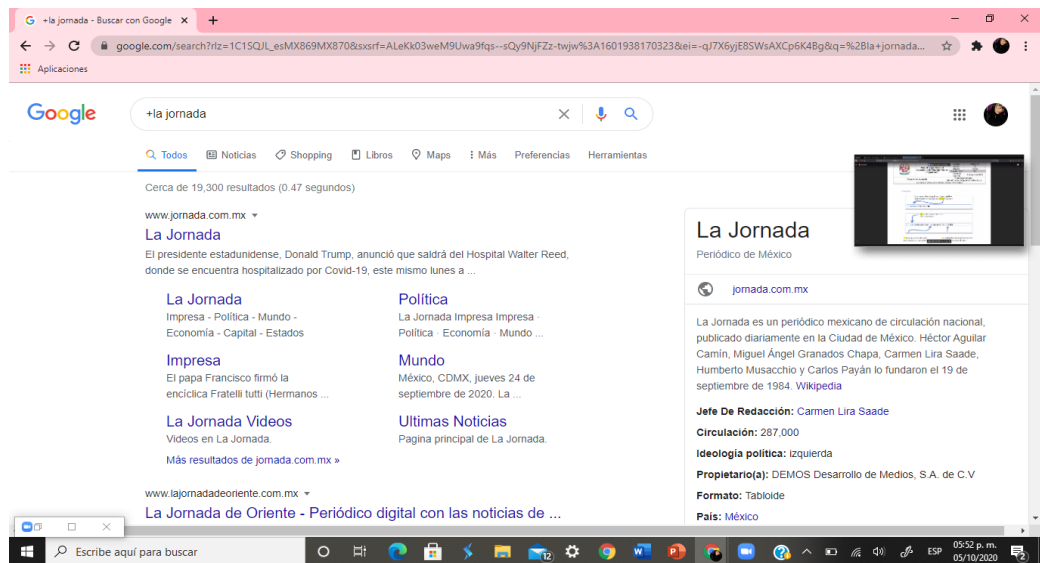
+la jornada - Buscar con Google ×

google.com/search?rlz=1C1SQJL_esMX869MX870&sxsrf=ALeKk03weM9Uwa9fqs--sQy9NjFZz-twjw%3A1601938170323&ei=-qJ7X6yjE8SWsAXCp6K4Bg&q=%2Bla+jornada...

Aplicaciones

Google

+la jornada

Todos Noticias Shopping Libros Maps Más Preferencias Herramientas

Cerca de 19,300 resultados (0.47 segundos)

www.jornada.com.mx

La Jornada

El presidente estadunidense, Donald Trump, anunció que saldrá del Hospital Walter Reed, donde se encuentra hospitalizado por Covid-19, este mismo lunes a ...

La Jornada
Impresa - Política - Mundo - Economía - Capital - Estados

Política
La Jornada Impresa Impresa · Política · Economía · Mundo ...

Impresa
El papa Francisco firmó la encíclica Fratelli tutti (Hermanos ...

Mundo
México, CDMX, jueves 24 de septiembre de 2020. La ...

La Jornada Videos
Videos en La Jornada.

Ultimas Noticias
Pagina principal de La Jornada.

Más resultados de jornada.com.mx »

www.lajornadadeoriente.com.mx

La Jornada de Oriente - Periódico digital con las noticias de ...

La Jornada

Periódico de México

jornada.com.mx

La Jornada es un periódico mexicano de circulación nacional, publicado diariamente en la Ciudad de México. Héctor Aguilar Camín, Miguel Ángel Granados Chapa, Carmen Lira Saade, Humberto Musacchio y Carlos Payán lo fundaron el 19 de septiembre de 1984. Wikipedia

Jefe De Redacción: Carmen Lira Saade

Circulación: 287,000

Ideología política: izquierda

Propietario(a): DEMOS Desarrollo de Medios, S.A. de C.V

Formato: Tabloide

País: México

Escribe aquí para buscar

ESP 05:52 p. m. 05/10/2020